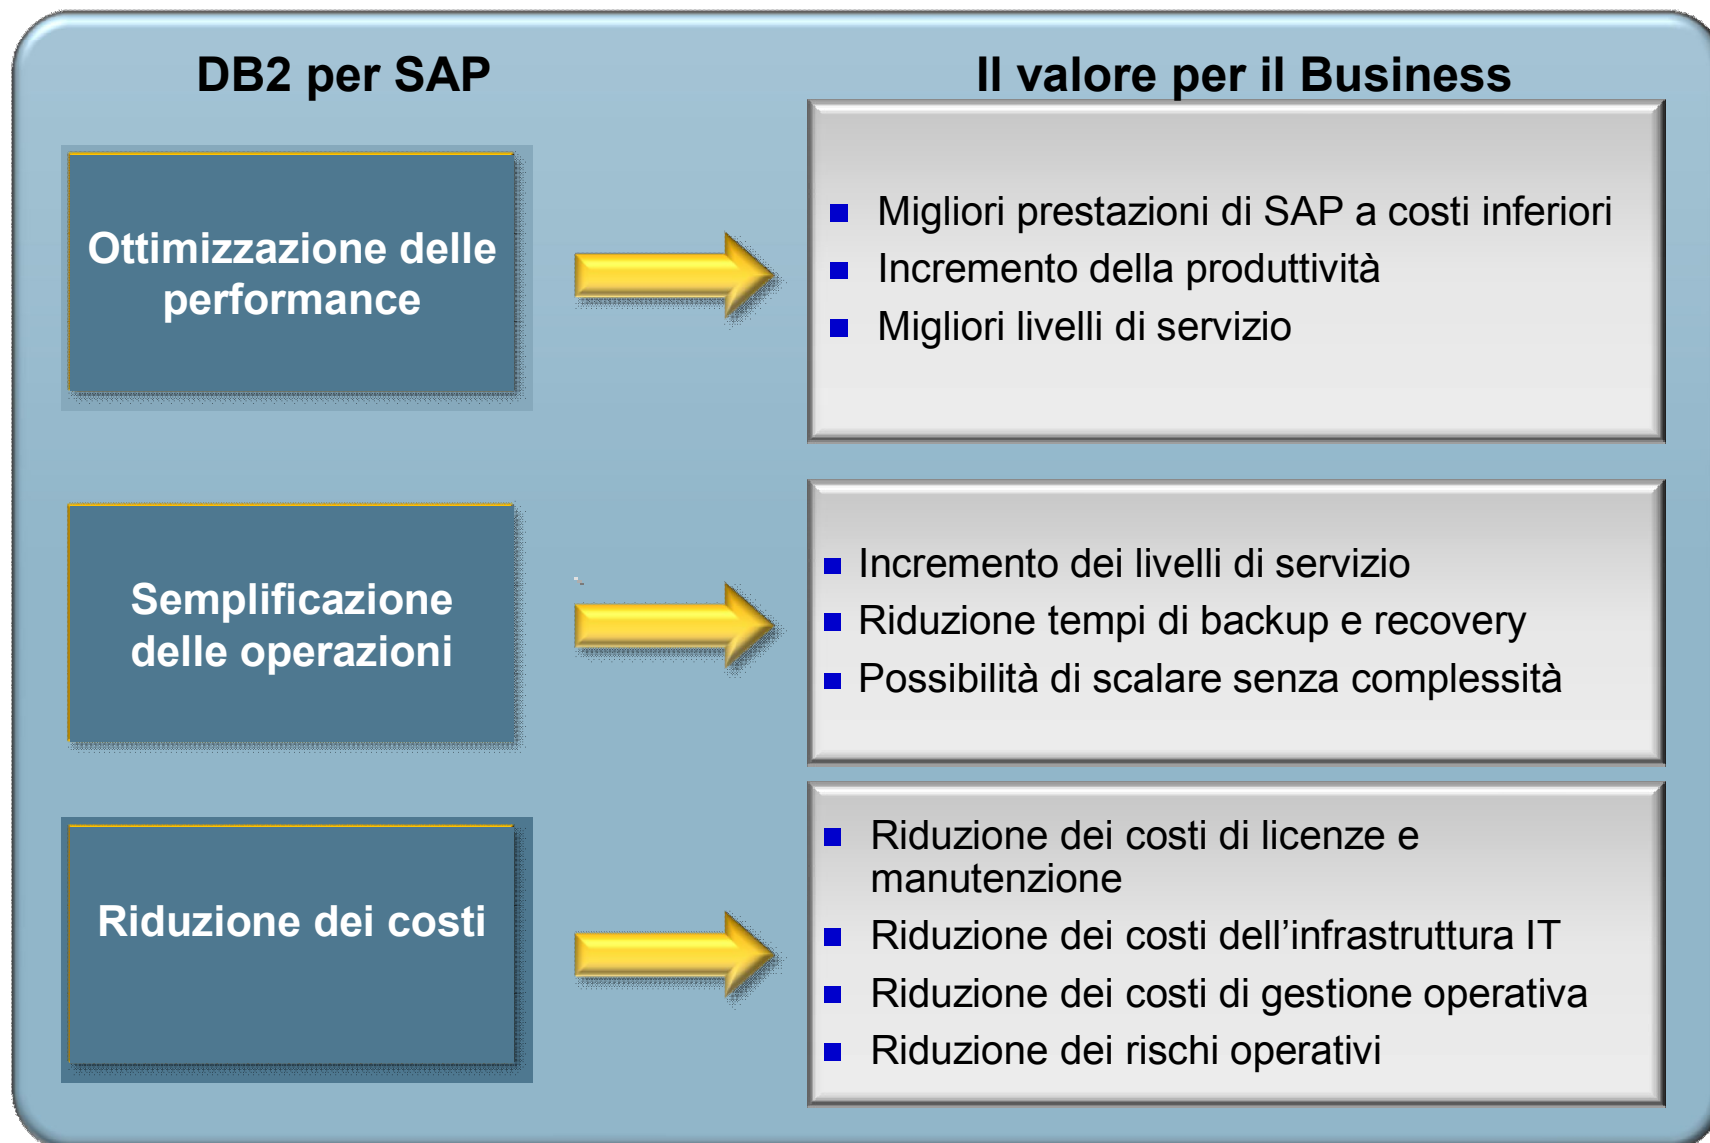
DB2 per SAP

Il valore per il Business

Ottimizzazione delle performance

- Migliori prestazioni di SAP a costi inferiori
- Incremento della produttività
- Migliori livelli di servizio

Semplificazione delle operazioni

- Incremento dei livelli di servizio
- Riduzione tempi di backup e recovery
- Possibilità di scalare senza complessità

Riduzione dei costi

- Riduzione dei costi di licenze e manutenzione
- Riduzione dei costi dell'infrastruttura IT
- Riduzione dei costi di gestione operativa
- Riduzione dei rischi operativi